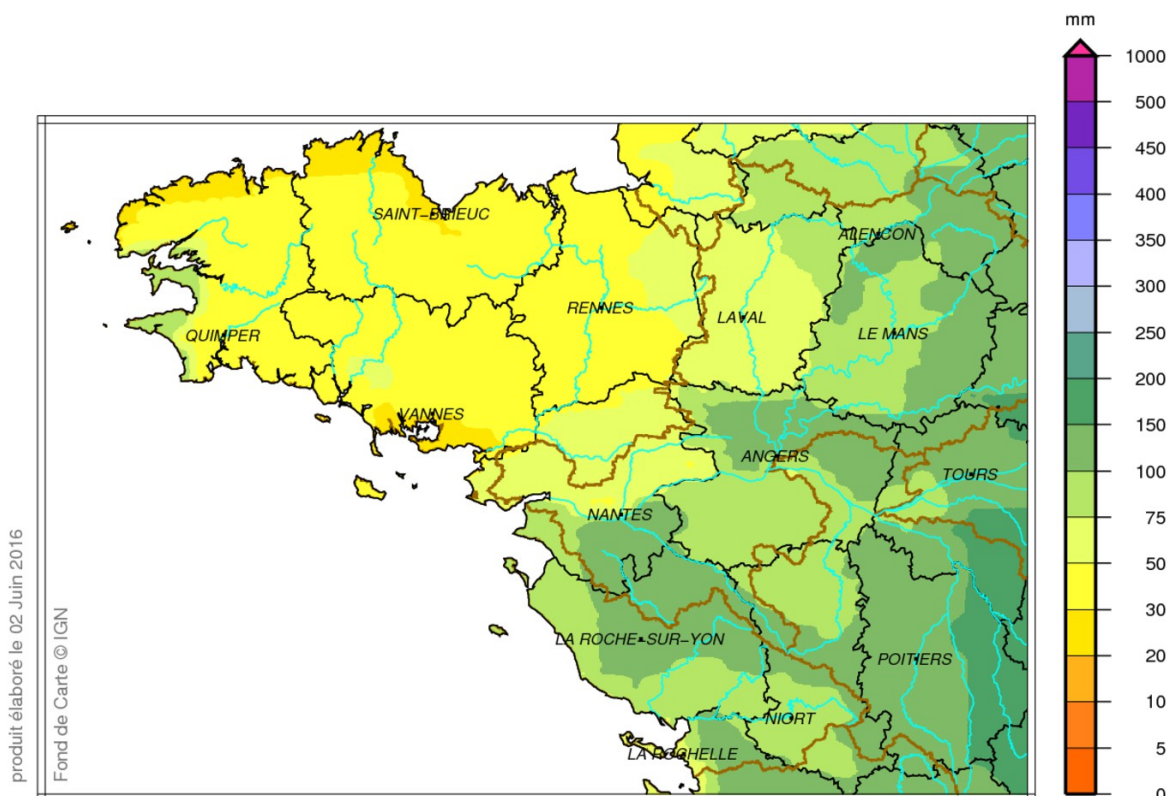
mm
1000
500
450
400
350
300
250
200
150
100
75
50
30
20
10
5
0

SAINT-BRIEUC
QUIMPER
RENNES
VANNES
LAVAL
ALENCON
LE MANS
ANGERS
TOURS
NANTES
LA ROCHE-SUR-YON
POITIERS
NIORT
LA ROCHELLE

produit élaboré le 02 Juin 2016
Fond de Carte © IGN